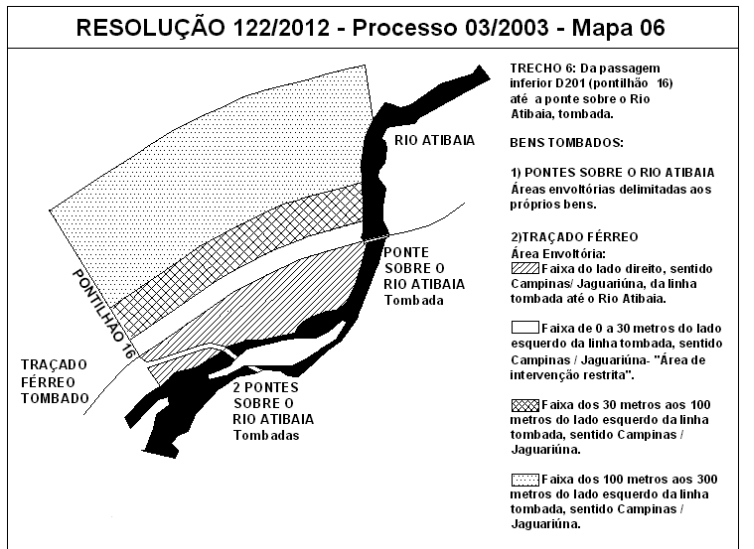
RESOLUÇÃO 122/2012 - Processo 03/2003 - Mapa 06

RIO ATIBAIA

PONTILHÃO 16

PONTE SOBRE O RIO ATIBAIA Tombada

TRAÇADO FÉRREO TOMBADO

2 PONTES SOBRE O RIO ATIBAIA Tombadas

TRECHO 6: Da passagem inferior D201 (pontilhão 16) até a ponte sobre o Rio Atibaia, tombada.

BENS TOMBADOS:

1) PONTES SOBRE O RIO ATIBAIA
Áreas envoltórias delimitadas aos próprios bens.

2)TRAÇADO FÉRREO
Área Envoltória:
Faixa do lado direito, sentido Campinas/ Jaguariúna, da linha tombada até o Rio Atibaia.

Faixa de 0 a 30 metros do lado esquerdo da linha tombada, sentido Campinas / Jaguariúna- "Área de intervenção restrita".

Faixa dos 30 metros aos 100 metros do lado esquerdo da linha tombada, sentido Campinas / Jaguariúna.

Faixa dos 100 metros aos 300 metros do lado esquerdo da linha tombada, sentido Campinas / Jaguariúna.